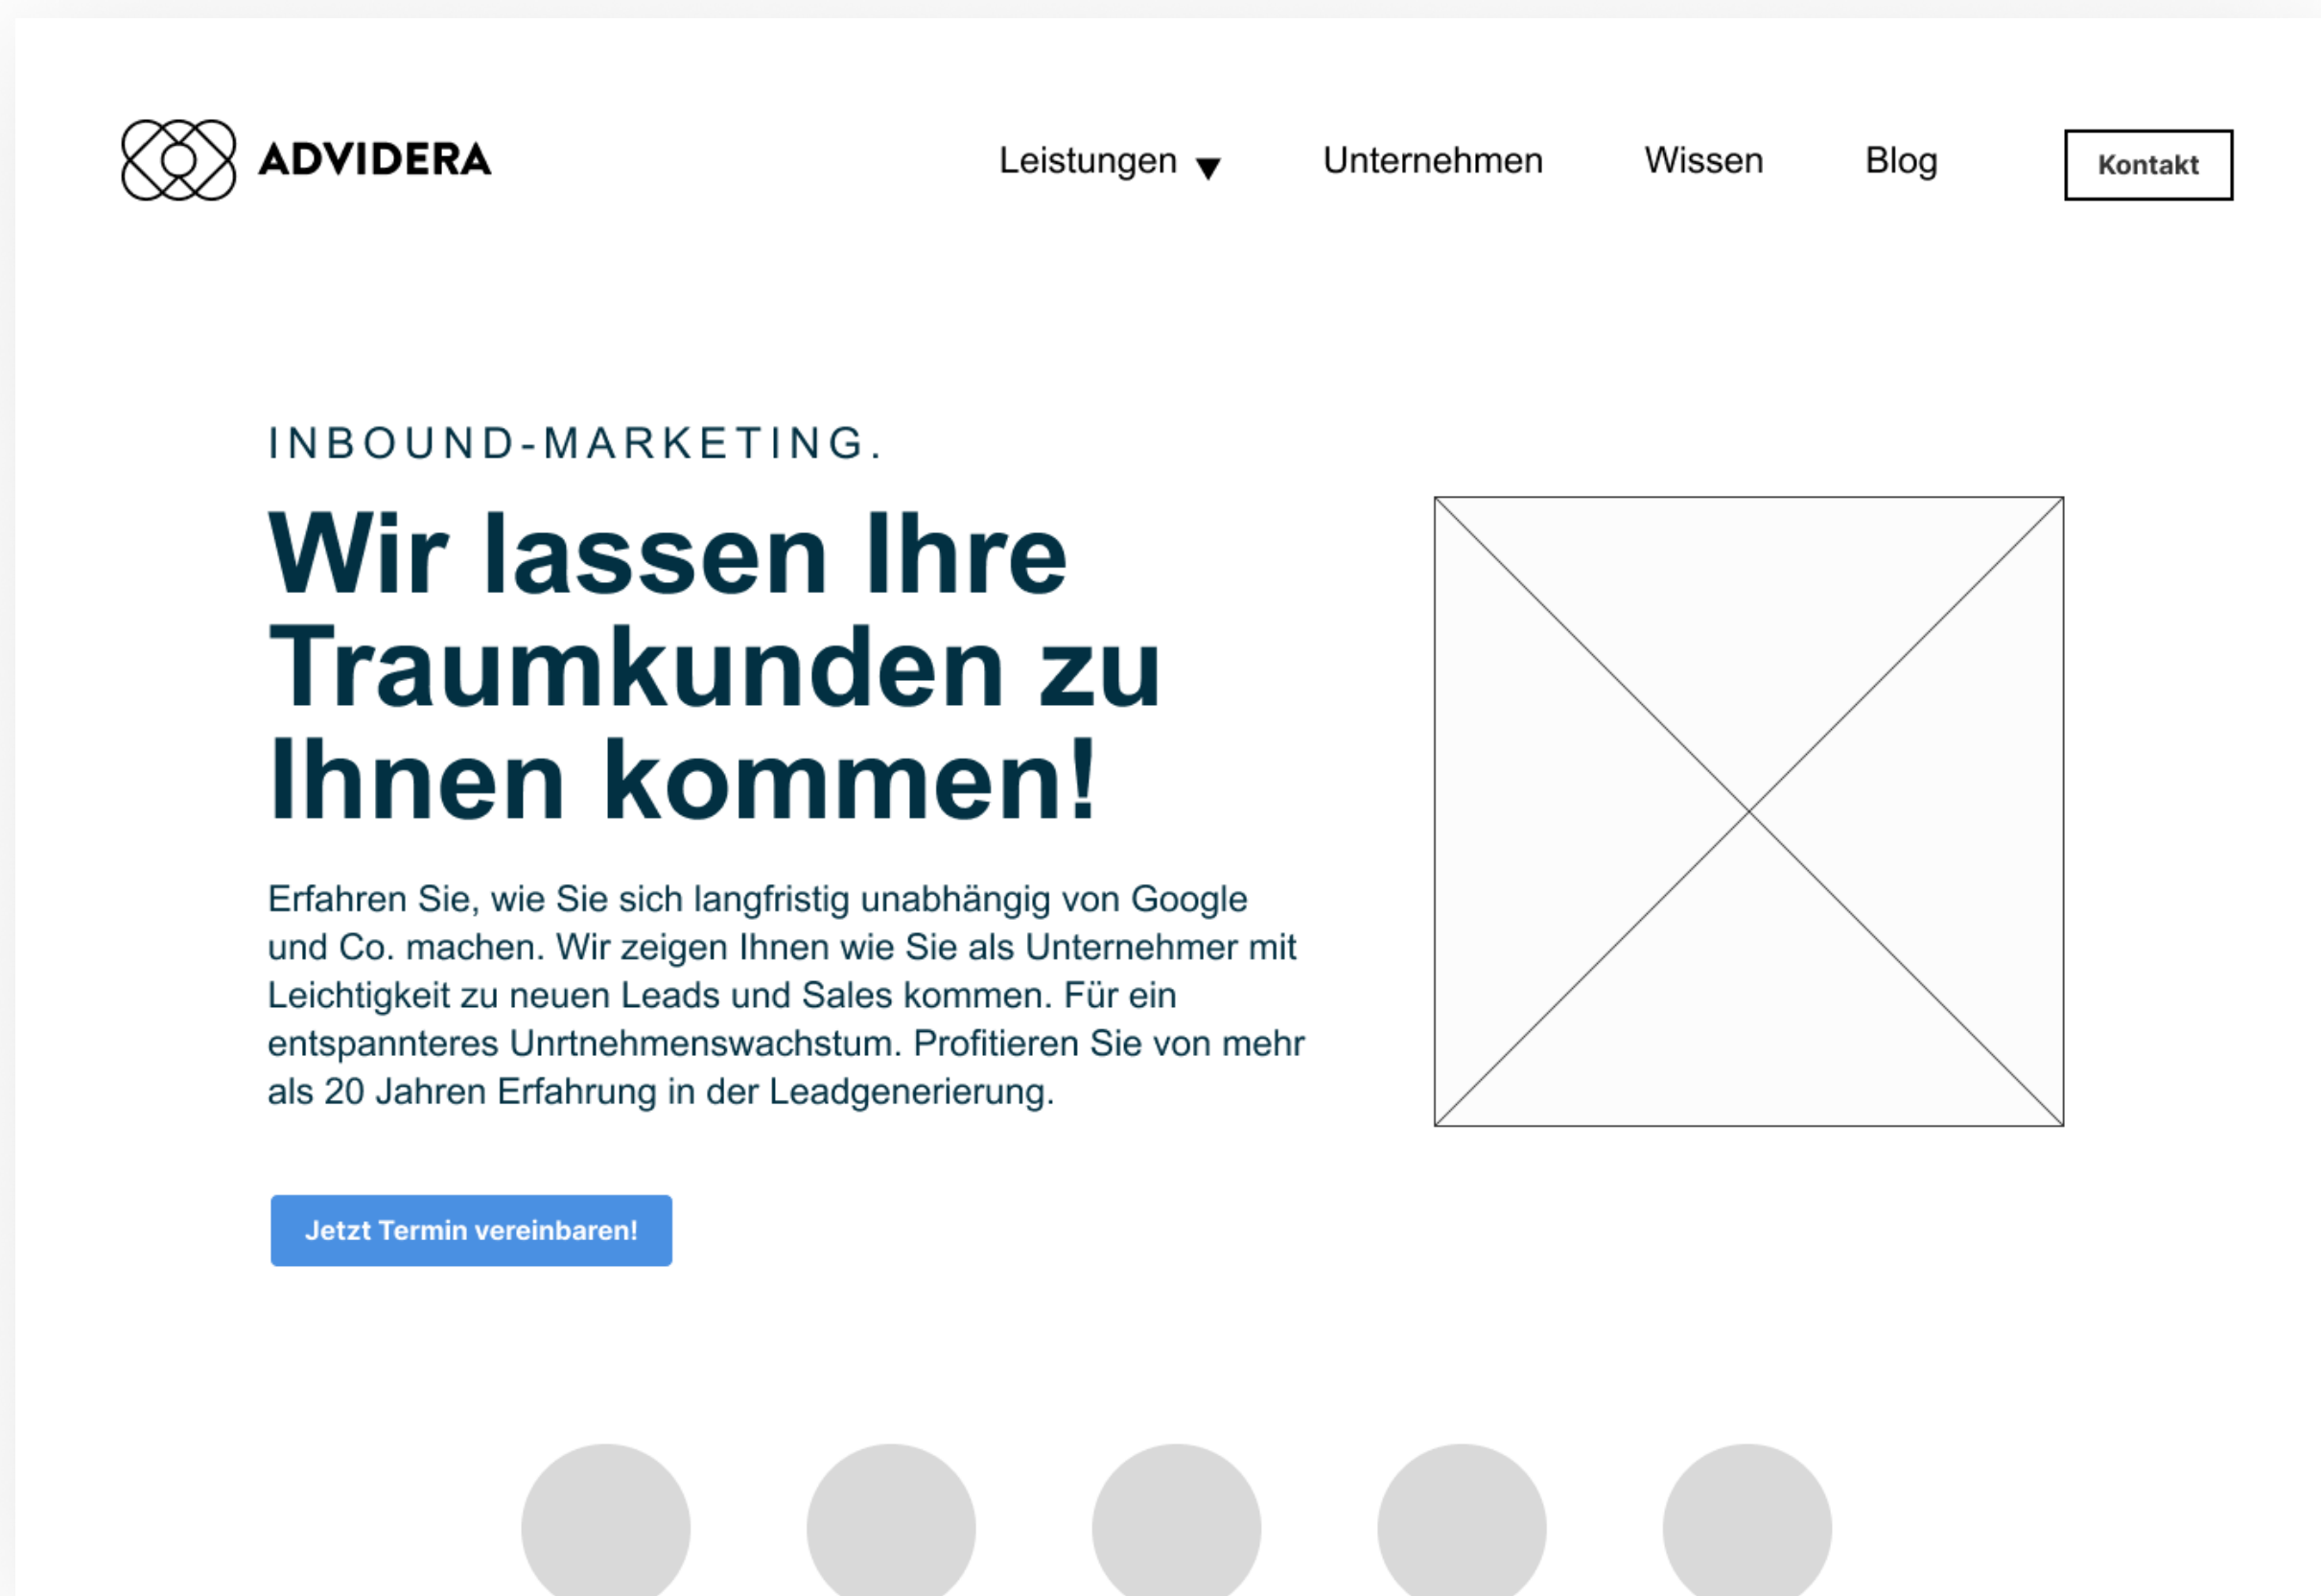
ADVIDERA

Leistungen ▼ Unternehmen Wissen Blog Kontakt

INBOUND-MARKETING.

Wir lassen Ihre Traumkunden zu Ihnen kommen!

Erfahren Sie, wie Sie sich langfristig unabhängig von Google und Co. machen. Wir zeigen Ihnen wie Sie als Unternehmer mit Leichtigkeit zu neuen Leads und Sales kommen. Für ein entspannteres Unrtnehmenswachstum. Profitieren Sie von mehr als 20 Jahren Erfahrung in der Leadgenerierung.

Jetzt Termin vereinbaren!